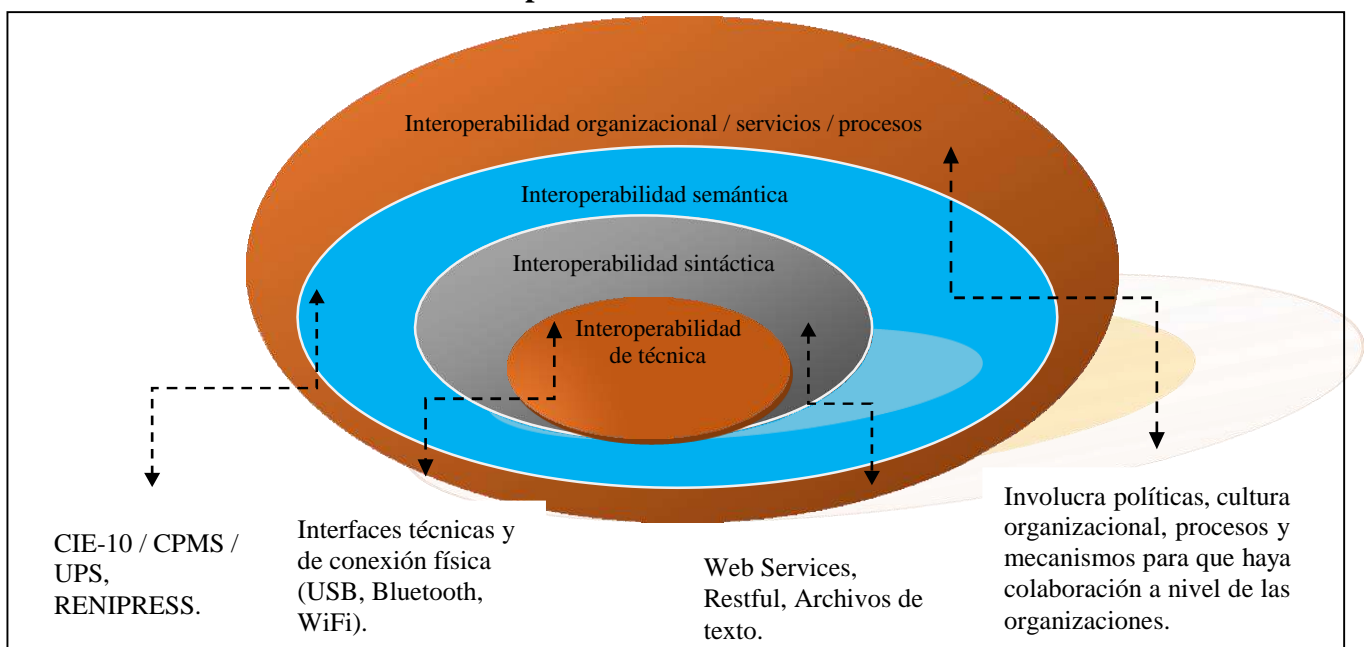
Interoperabilidad organizacional / servicios / procesos

Interoperabilidad semántica

Interoperabilidad sintáctica

Interoperabilidad de técnica

CIE-10 / CPMS / UPS, RENIPRESS.

Interfaces técnicas y de conexión física (USB, Bluetooth, WiFi).

Web Services, Restful, Archivos de texto.

Involucra políticas, cultura organizacional, procesos y mecanismos para que haya colaboración a nivel de las organizaciones.